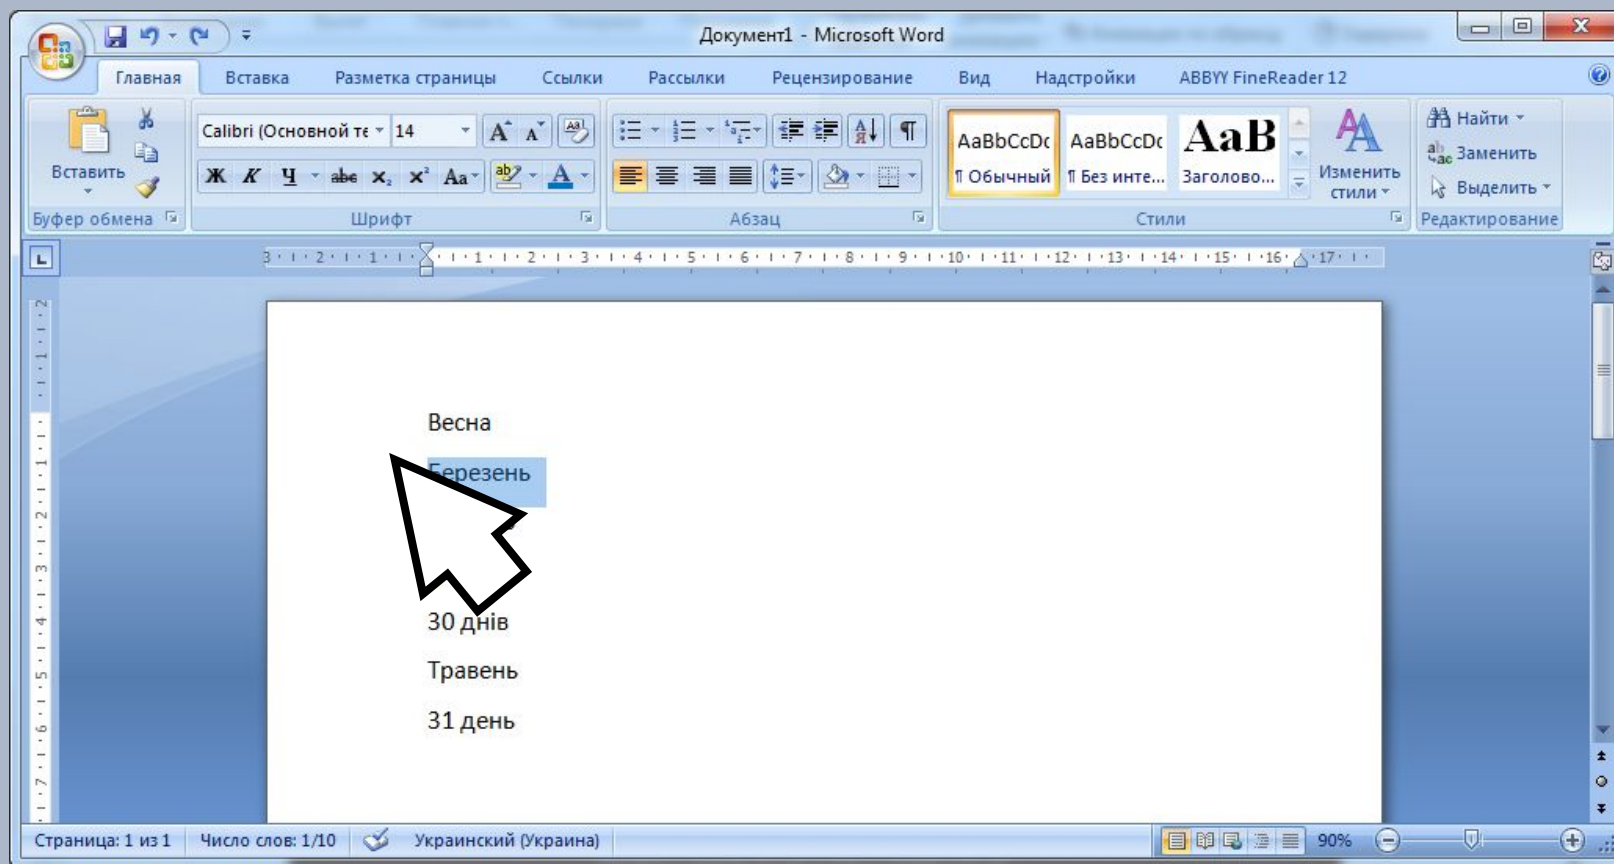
Документ1 - Microsoft Word

Главная Вставка Разметка страницы Ссылки Рассылки Рецензирование Вид Надстройки ABBYY FineReader 12

Вставить
Буфер обмена

Calibri (Основной те 14
Ж К Ч abe $x_2$ $x^2$ Aa
Шрифт

Абзац

AaBbCcDc ¶ Обычный
AaBbCcDc ¶ Без инте...
AaB Заголово...
Изменить стили
Стили

Найти
Заменить
Выделить
Редактирование

Весна

Березень

30 днів

Травень

31 день

Страница: 1 из 1 Число слов: 1/10 Украинский (Украина) 90%